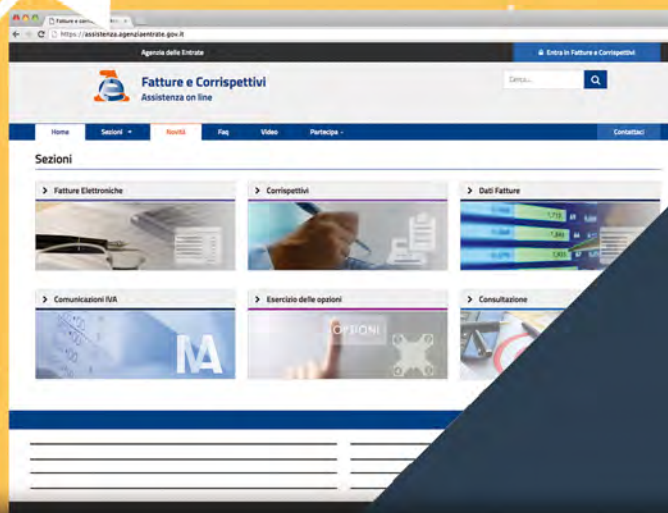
Fatture e corri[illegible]

https://assistenza.agenziaentrate.gov.it

Agenzia delle Entrate

Entra in Fatture e Corrispettivi

Fatture e Corrispettivi
Assistenza on line

Cerca...

Home
Sezioni
Novità
Faq
Video
Partecipa
Contattaci

Sezioni

Fatture Elettroniche

Corrispettivi

Dati Fatture

Comunicazioni IVA

IVA

Esercizio delle opzioni

OPZIONI

Consultazione